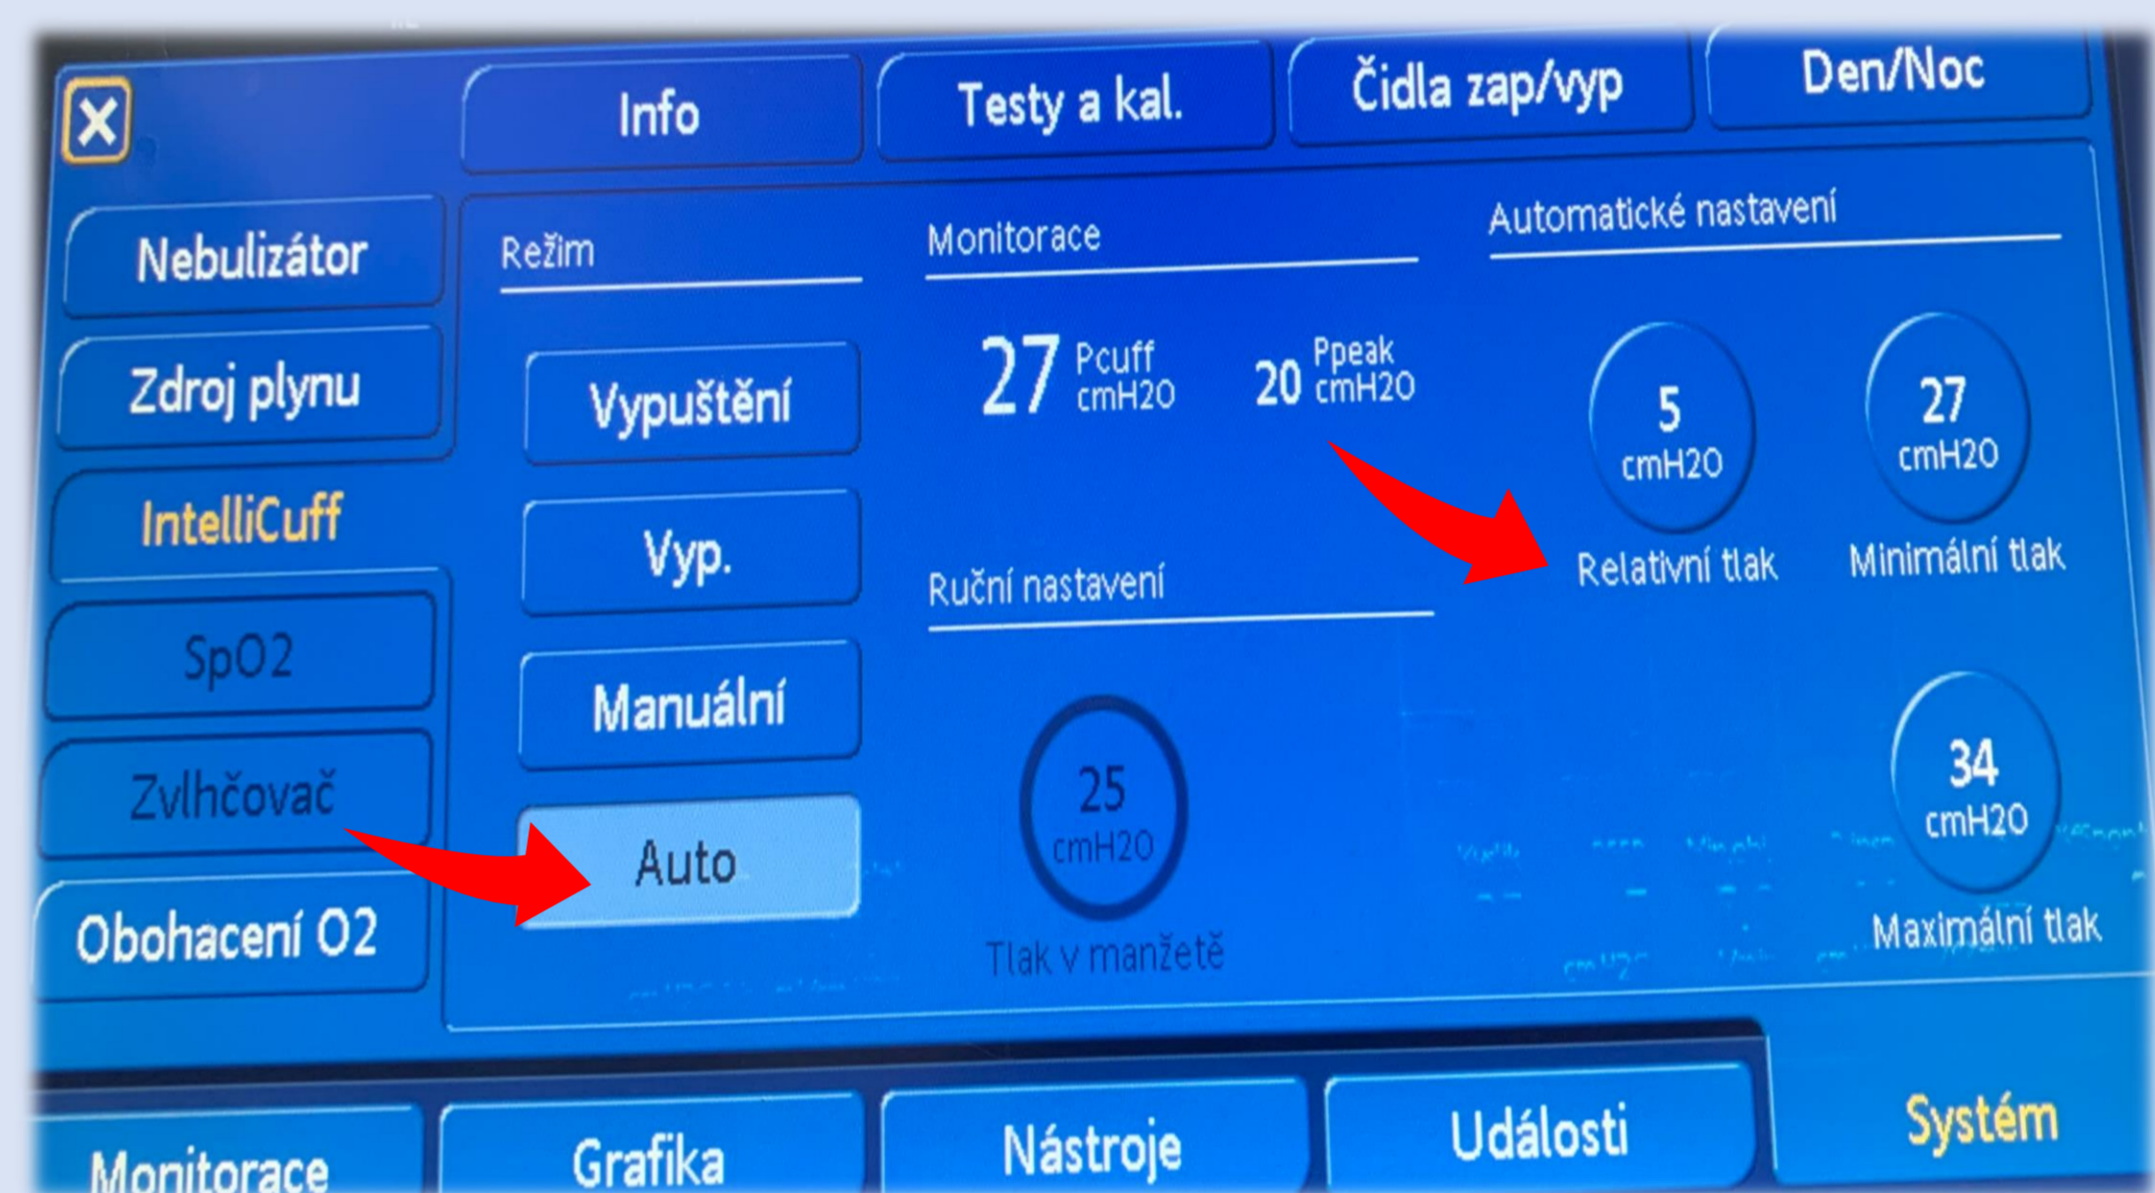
Info
Testy a kal.
Čidla zap/vyp
Den/Noc

Nebulizátor
Zdroj plynu
IntelliCuff
SpO2
Zvlhčovač
Obohacení O2

Režim
Vypuštění
Vyp.
Manuální
Auto

Monitorace
27 Pcuff cmH2O
20 Ppeak cmH2O

Ruční nastavení
25 cmH2O
Tlak v manžetě

Automatické nastavení
5 cmH2O
Relativní tlak
27 cmH2O
Minimální tlak
34 cmH2O
Maximální tlak

Monitorace
Grafika
Nástroje
Události
Systém